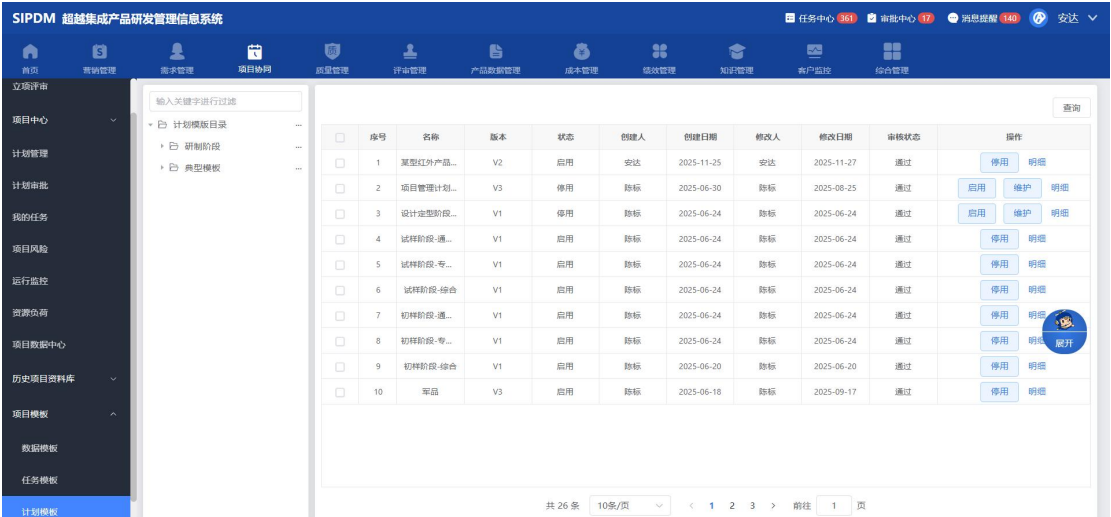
SIPDM 超越集成产品研发管理信息系统

任务中心 361 审批中心 17 消息提醒 140 安达

首页 营销管理 需求管理 项目协同 质量管理 评审管理 产品数据管理 成本管理 绩效管理 知识管理 客户监控 综合管理

立项评审
项目中心
计划管理
计划审批
我的任务
项目风险
运行监控
资源负荷
项目数据中心
历史项目资料库
项目模板
数据模板
任务模板
计划模板

输入关键字进行过滤
计划模版目录
研制阶段
典型模板

查询

| | 序号 | 名称 | 版本 | 状态 | 创建人 | 创建日期 | 修改人 | 修改日期 | 审核状态 | 操作 |
|---|---|---|---|---|---|---|---|---|---|---|
| | 1 | 某型红外产品... | V2 | 启用 | 安达 | 2025-11-25 | 安达 | 2025-11-27 | 通过 | 停用 明细 |
| | 2 | 项目管理计划... | V3 | 停用 | 陈标 | 2025-06-30 | 陈标 | 2025-08-25 | 通过 | 启用 编护 明细 |
| | 3 | 设计定型阶段... | V1 | 停用 | 陈标 | 2025-06-24 | 陈标 | 2025-06-24 | 通过 | 启用 编护 明细 |
| | 4 | 试样阶段-通... | V1 | 启用 | 陈标 | 2025-06-24 | 陈标 | 2025-06-24 | 通过 | 停用 明细 |
| | 5 | 试样阶段-专... | V1 | 启用 | 陈标 | 2025-06-24 | 陈标 | 2025-06-24 | 通过 | 停用 明细 |
| | 6 | 试样阶段-综合 | V1 | 启用 | 陈标 | 2025-06-24 | 陈标 | 2025-06-24 | 通过 | 停用 明细 |
| | 7 | 初样阶段-通... | V1 | 启用 | 陈标 | 2025-06-24 | 陈标 | 2025-06-24 | 通过 | 停用 明细 |
| | 8 | 初样阶段-专... | V1 | 启用 | 陈标 | 2025-06-24 | 陈标 | 2025-06-24 | 通过 | 停用 明细 |
| | 9 | 初样阶段-综合 | V1 | 启用 | 陈标 | 2025-06-20 | 陈标 | 2025-06-20 | 通过 | 停用 明细 |
| | 10 | 军品 | V3 | 启用 | 陈标 | 2025-06-18 | 陈标 | 2025-09-17 | 通过 | 停用 明细 |

展开

共 26 条 10条/页 < 1 2 3 > 前往 1 页